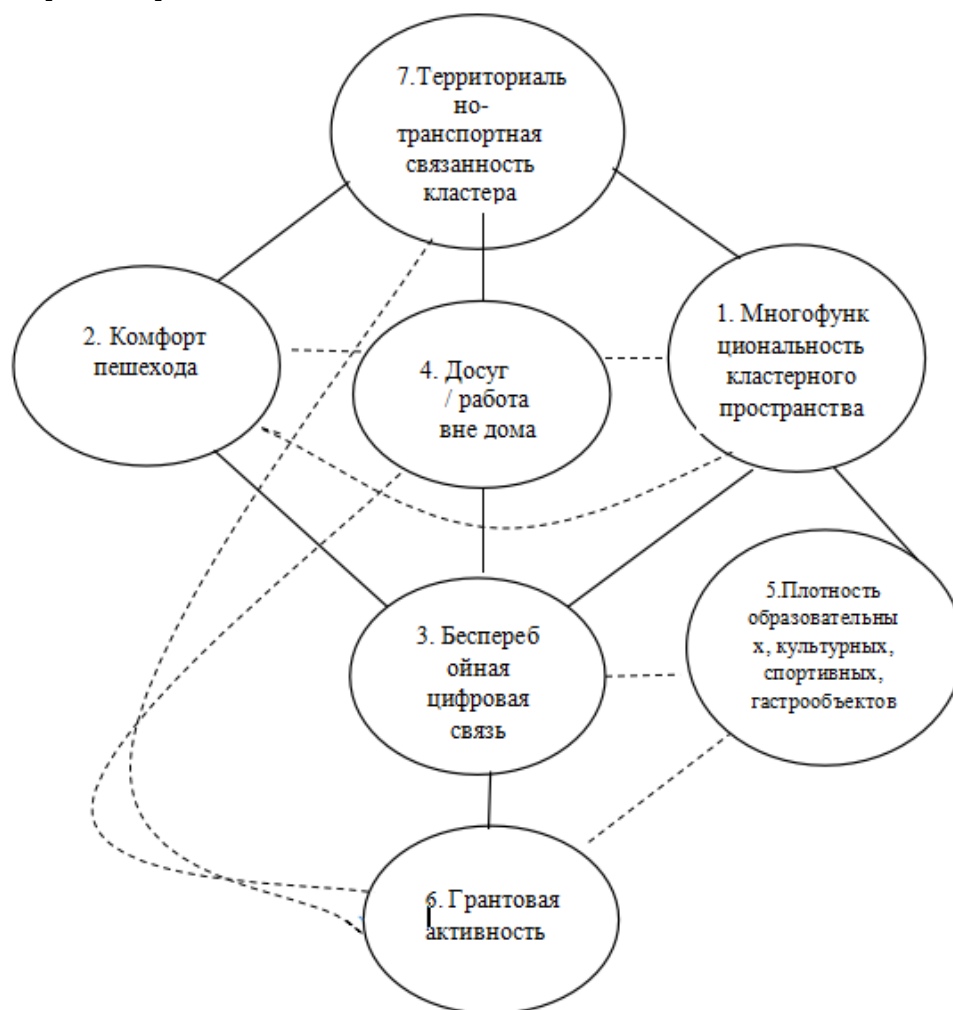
7.Территориально-транспортная связанность кластера

2. Комфорт пешехода

4. Досуг / работа вне дома

1. Многофункциональность кластерного пространства

3. Бесперебойная цифровая связь

5.Плотность образовательных, культурных, спортивных, гастрообъектов

6. Грантовая активность